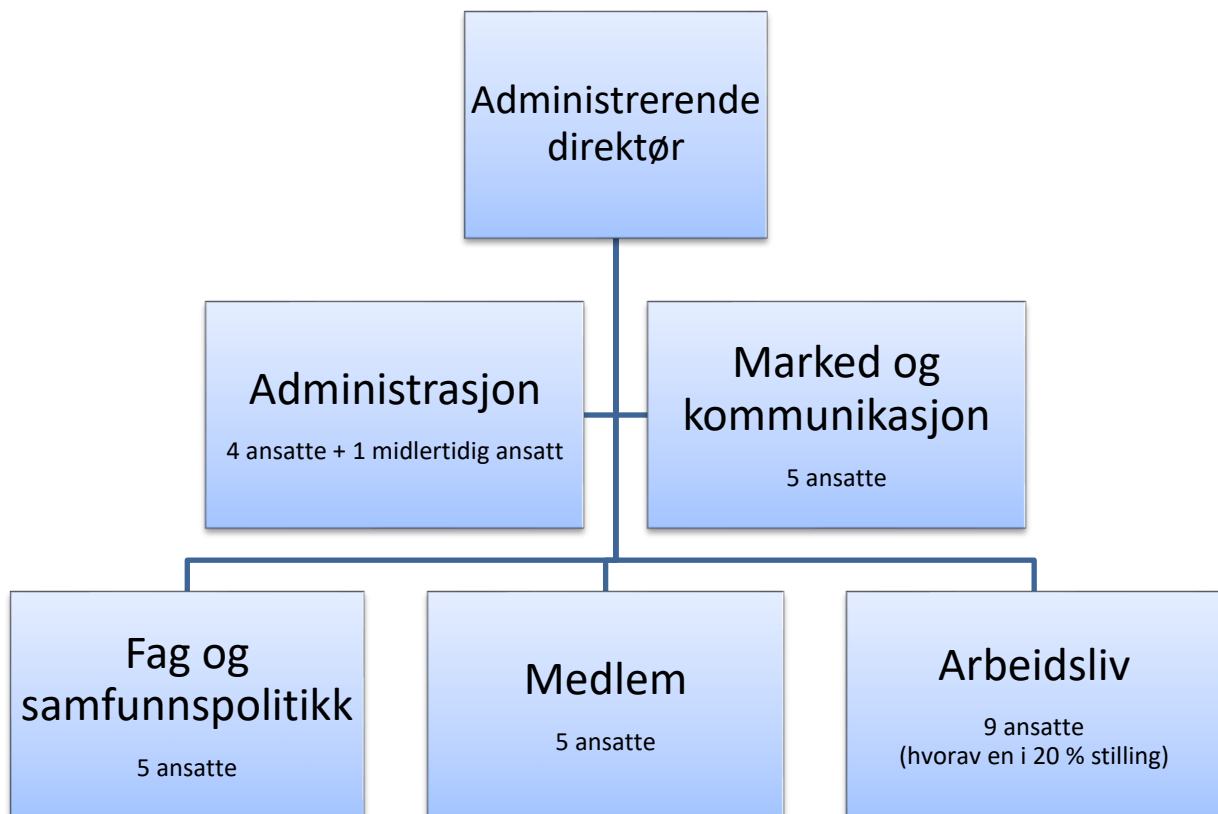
Administrerende direktør

Administrasjon

4 ansatte + 1 midlertidig ansatt

Marked og kommunikasjon

5 ansatte

Fag og samfunnspolitikk

5 ansatte

Medlem

5 ansatte

Arbeidsliv

9 ansatte
(hvorav en i 20 % stilling)